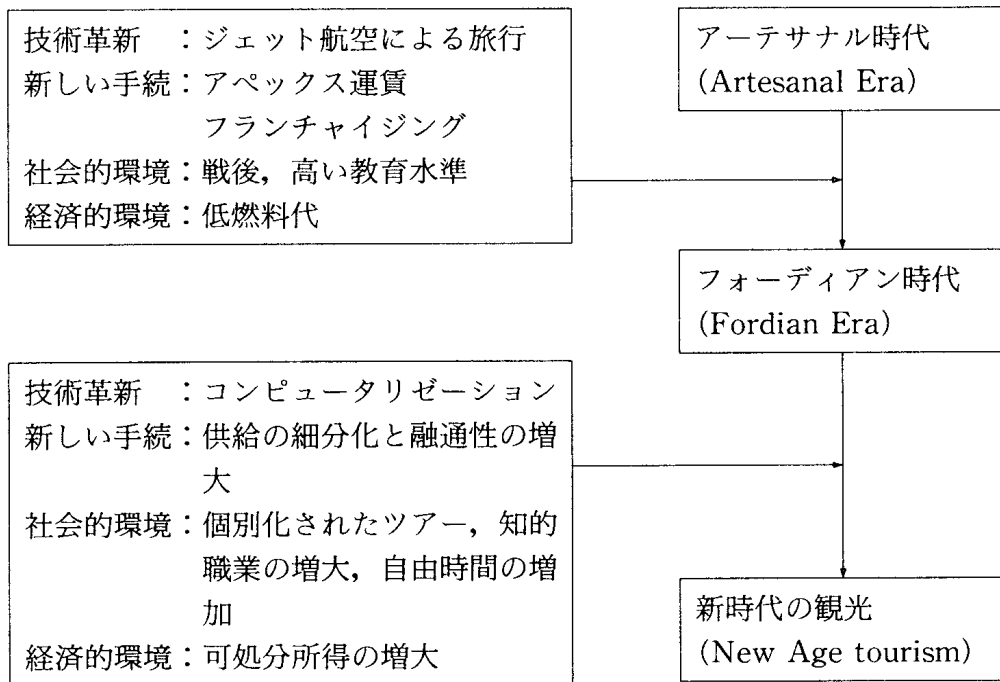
技術革新　：ジェット航空による旅行
新しい手続：アペックス運賃
フランチャイジング
社会的環境：戦後，高い教育水準
経済的環境：低燃料代

アーテサナル時代
(Artesanal Era)

フォーディアン時代
(Fordian Era)

技術革新　：コンピュータリゼーション
新しい手続：供給の細分化と融通性の増大
社会的環境：個別化されたツアー，知的職業の増大，自由時間の増加
経済的環境：可処分所得の増大

新時代の観光
(New Age tourism)